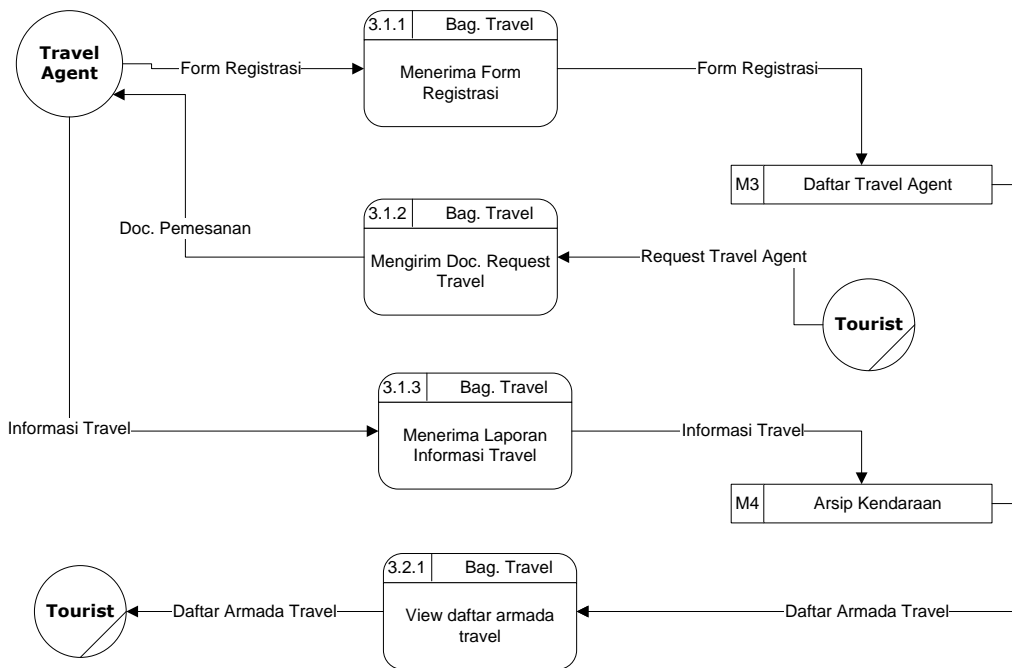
Travel Agent

Form Registrasi

3.1.1 Bag. Travel

Menerima Form Registrasi

Form Registrasi

M3 Daftar Travel Agent

Doc. Pemesanan

3.1.2 Bag. Travel

Mengirim Doc. Request Travel

Request Travel Agent

Tourist

Informasi Travel

3.1.3 Bag. Travel

Menerima Laporan Informasi Travel

Informasi Travel

M4 Arsip Kendaraan

Tourist

Daftar Armada Travel

3.2.1 Bag. Travel

View daftar armada travel

Daftar Armada Travel